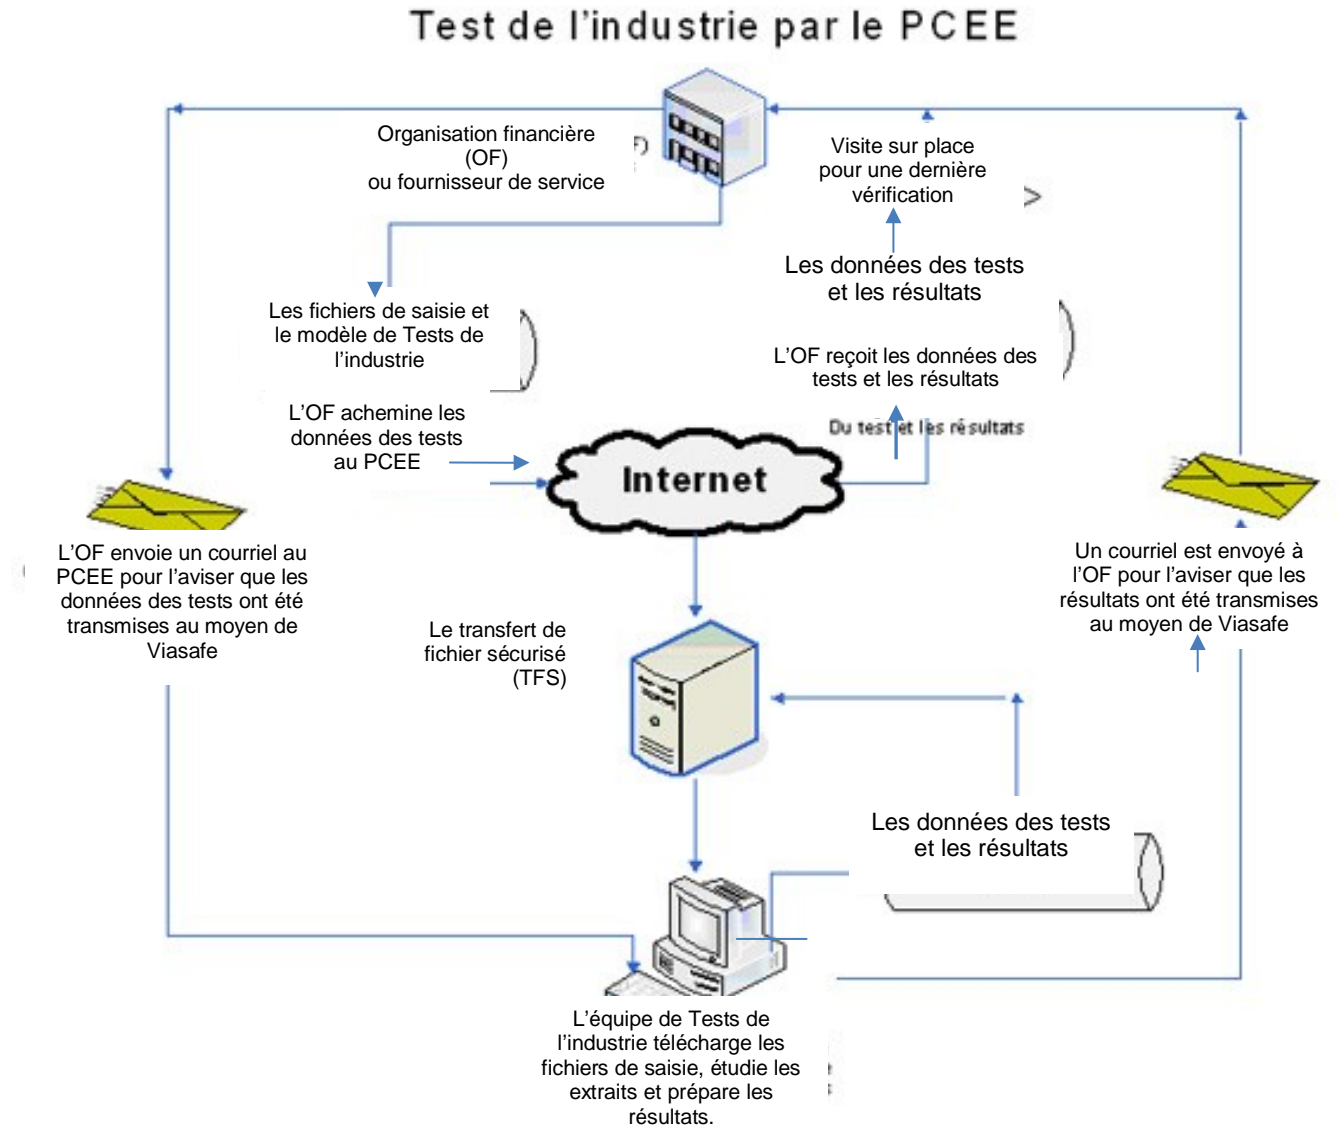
Test de l'industrie par le PCEE

Organisation financière (OF) ou fournisseur de service

Visite sur place pour une dernière vérification

Les données des tests et les résultats

Les fichiers de saisie et le modèle de Tests de l'industrie

L'OF reçoit les données des tests et les résultats

L'OF achemine les données des tests au PCEE

Du test et les résultats

Internet

L'OF envoie un courriel au PCEE pour l'aviser que les données des tests ont été transmises au moyen de Viasafe

Un courriel est envoyé à l'OF pour l'aviser que les résultats ont été transmises au moyen de Viasafe

Le transfert de fichier sécurisé (TFS)

Les données des tests et les résultats

L'équipe de Tests de l'industrie télécharge les fichiers de saisie, étudie les extraits et prépare les résultats.